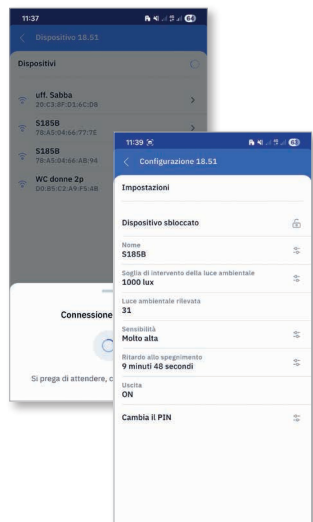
11:37

Dispositivo 18.51

Dispositivi

uff. Sabba
20:C3:8F:D1:6C:D9

S185B
78:65:04:66:77:75

S185B
78:65:04:66:AB:94

WC donne 2p
D0:B5:C2:A9:F5:4B

Connessione

Si prega di attendere, c

11:39

Configurazione 18.51

Impostazioni

Dispositivo sbloccato

Nome
S185B

Soglia di intervento della luce ambientale
1000 lux

Luce ambientale rilevata
31

Sensibilità
Molto alta

Ritardo allo spegnimento
9 minuti 48 secondi

Uscita
ON

Cambia il PIN